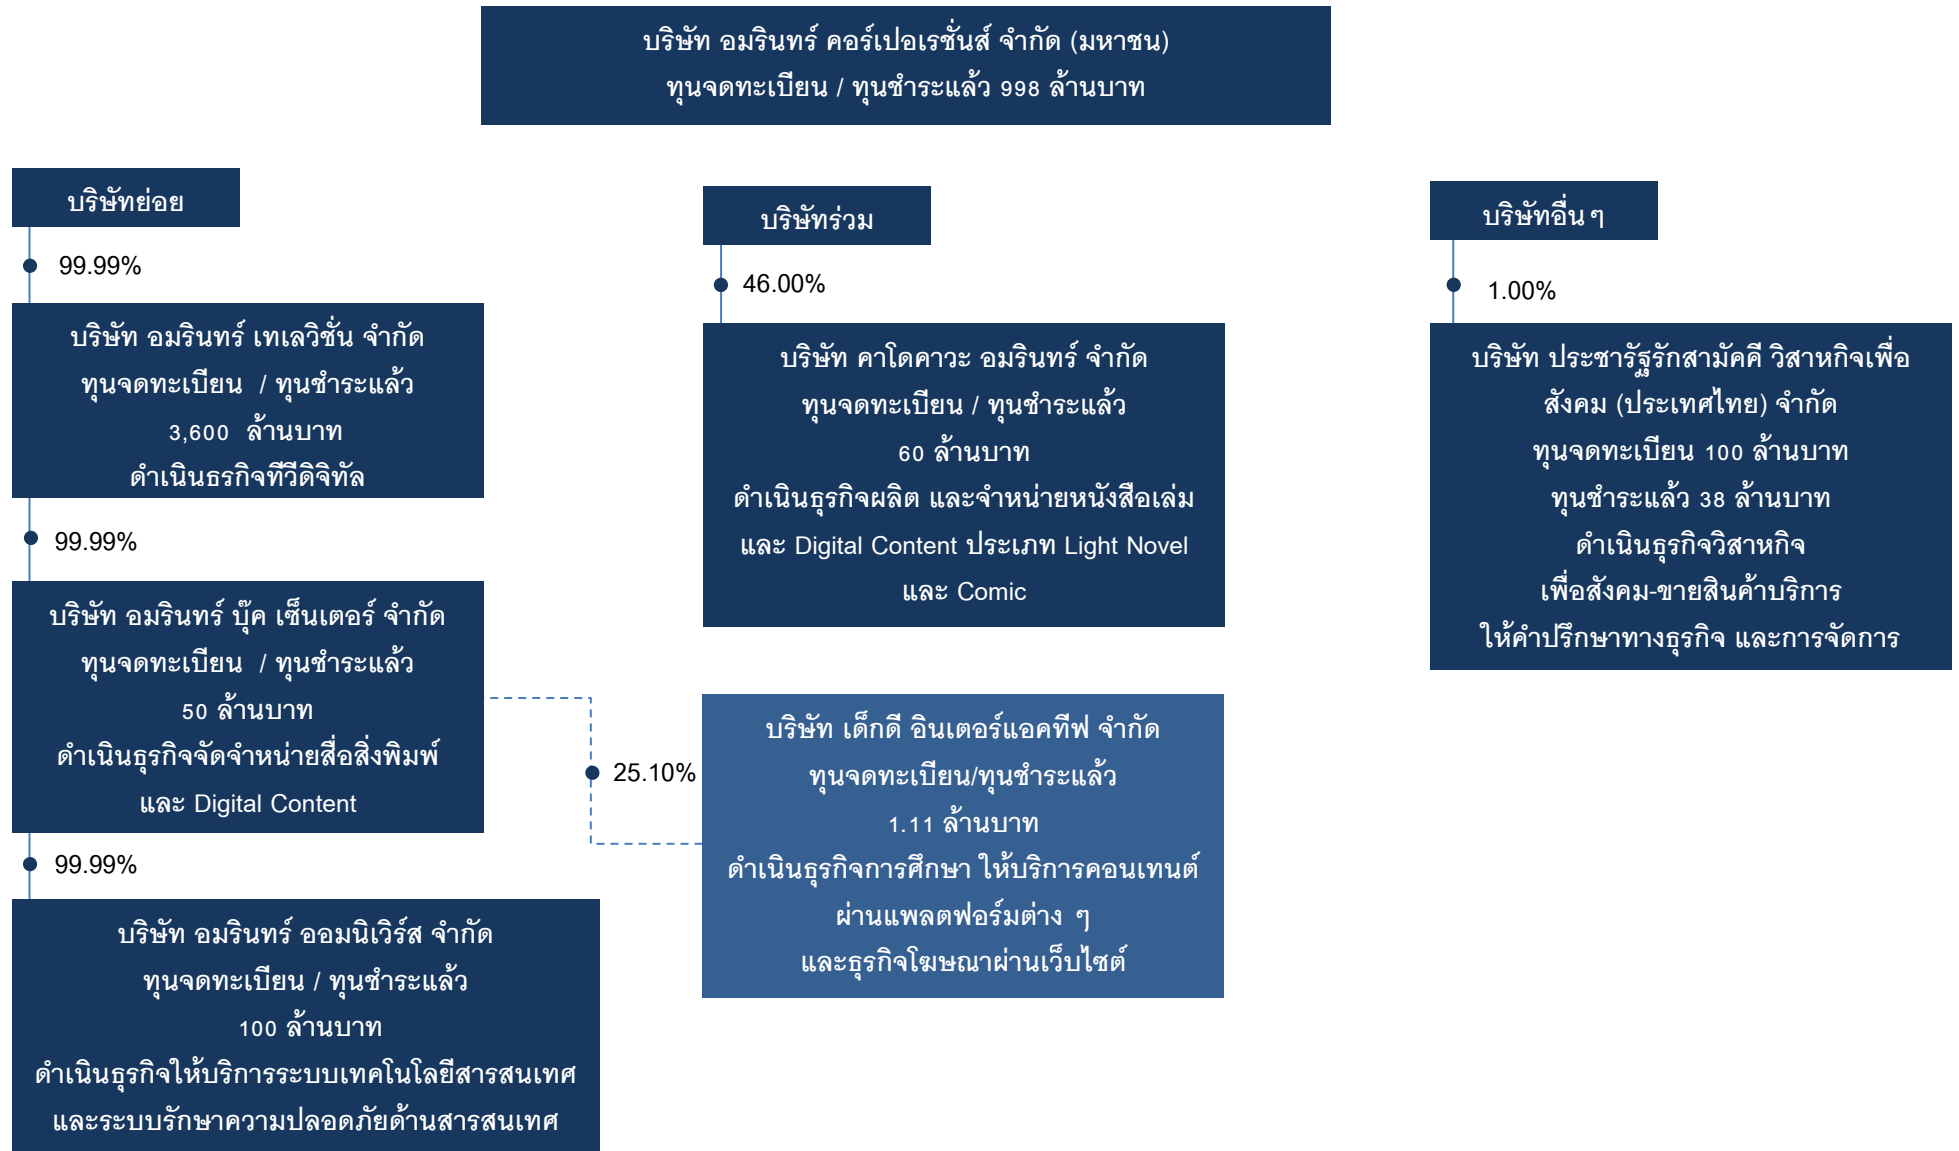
บริษัท อมรินทร์ คอร์เปอเรชั่นส์ จำกัด (มหาชน)
ทุนจดทะเบียน / ทุนชำระแล้ว 998 ล้านบาท

บริษัทย่อย

99.99%

บริษัท อมรินทร์ เทเลวิชั่น จำกัด
ทุนจดทะเบียน / ทุนชำระแล้ว
3,600 ล้านบาท
ดำเนินธรกิจทีวีดิจิทัล

99.99%

บริษัท อมรินทร์ บุ๊ค เซ็นเตอร์ จำกัด
ทุนจดทะเบียน / ทุนชำระแล้ว
50 ล้านบาท
ดำเนินธุรกิจจัดจำหน่ายสื่อสิ่งพิมพ์
และ Digital Content

99.99%

บริษัท อมรินทร์ ออมนิเวิร์ส จำกัด
ทุนจดทะเบียน / ทุนชำระแล้ว
100 ล้านบาท
ดำเนินธุรกิจให้บริการระบบเทคโนโลยีสารสนเทศ
และระบบรักษาความปลอดภัยด้านสารสนเทศ

บริษัทร่วม

46.00%

บริษัท คาโดคาวะ อมรินทร์ จำกัด
ทุนจดทะเบียน / ทุนชำระแล้ว
60 ล้านบาท
ดำเนินธุรกิจผลิต และจำหน่ายหนังสือเล่ม
และ Digital Content ประเภท Light Novel
และ Comic

25.10%

บริษัท เด็กดี อินเตอร์แอคทีฟ จำกัด
ทุนจดทะเบียน/ทุนชำระแล้ว
1.11 ล้านบาท
ดำเนินธุรกิจการศึกษา ให้บริการคอนเทนต์
ผ่านแพลตฟอร์มต่าง ๆ
และธุรกิจโฆษณาผ่านเว็บไซต์

บริษัทอื่น ๆ

1.00%

บริษัท ประชารัฐรักสามัคคี วิสาหกิจเพื่อสังคม (ประเทศไทย) จำกัด
ทุนจดทะเบียน 100 ล้านบาท
ทุนชำระแล้ว 38 ล้านบาท
ดำเนินธุรกิจวิสาหกิจ
เพื่อสังคม-ขายสินค้าบริการ
ให้คำปรึกษาทางธุรกิจ และการจัดการ